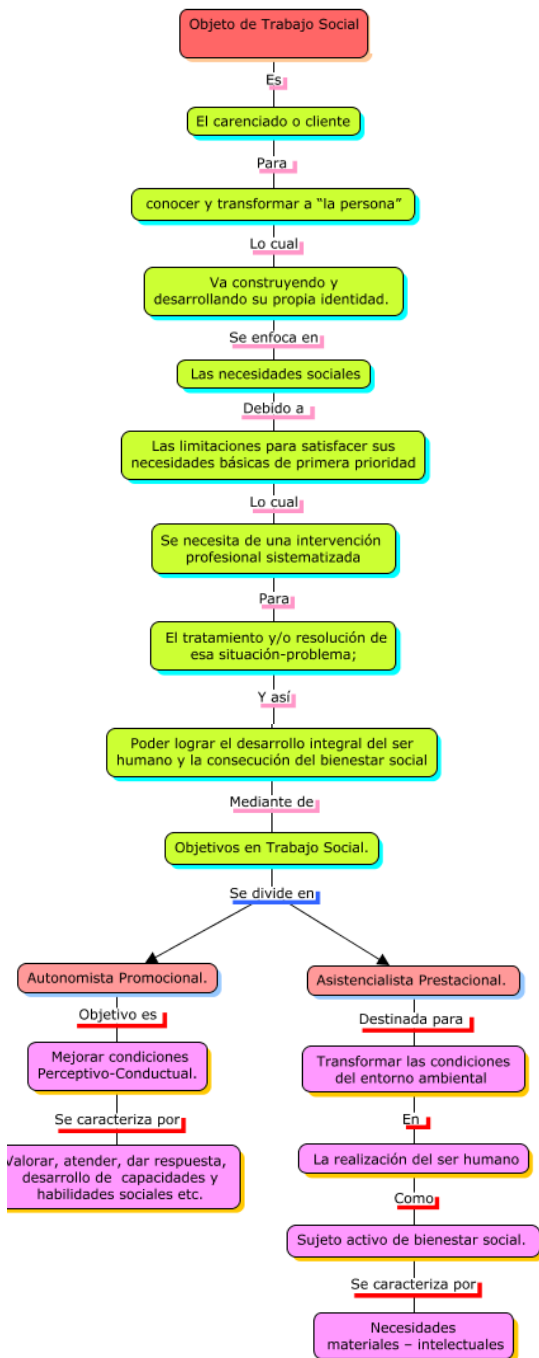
Objeto de Trabajo Social

Es

El carenciado o cliente

Para

conocer y transformar a "la persona"

Lo cual

Va construyendo y desarrollando su propia identidad.

Se enfoca en

Las necesidades sociales

Debido a

Las limitaciones para satisfacer sus necesidades básicas de primera prioridad

Lo cual

Se necesita de una intervención profesional sistematizada

Para

El tratamiento y/o resolución de esa situación-problema;

Y así

Poder lograr el desarrollo integral del ser humano y la consecución del bienestar social

Mediante de

Objetivos en Trabajo Social.

Se divide en

Autonomista Promocional.

Objetivo es

Mejorar condiciones Perceptivo-Conductual.

Se caracteriza por

Valorar, atender, dar respuesta, desarrollo de capacidades y habilidades sociales etc.

Asistencialista Prestacional.

Destinada para

Transformar las condiciones del entorno ambiental

En

La realización del ser humano

Como

Sujeto activo de bienestar social.

Se caracteriza por

Necesidades materiales – intelectuales